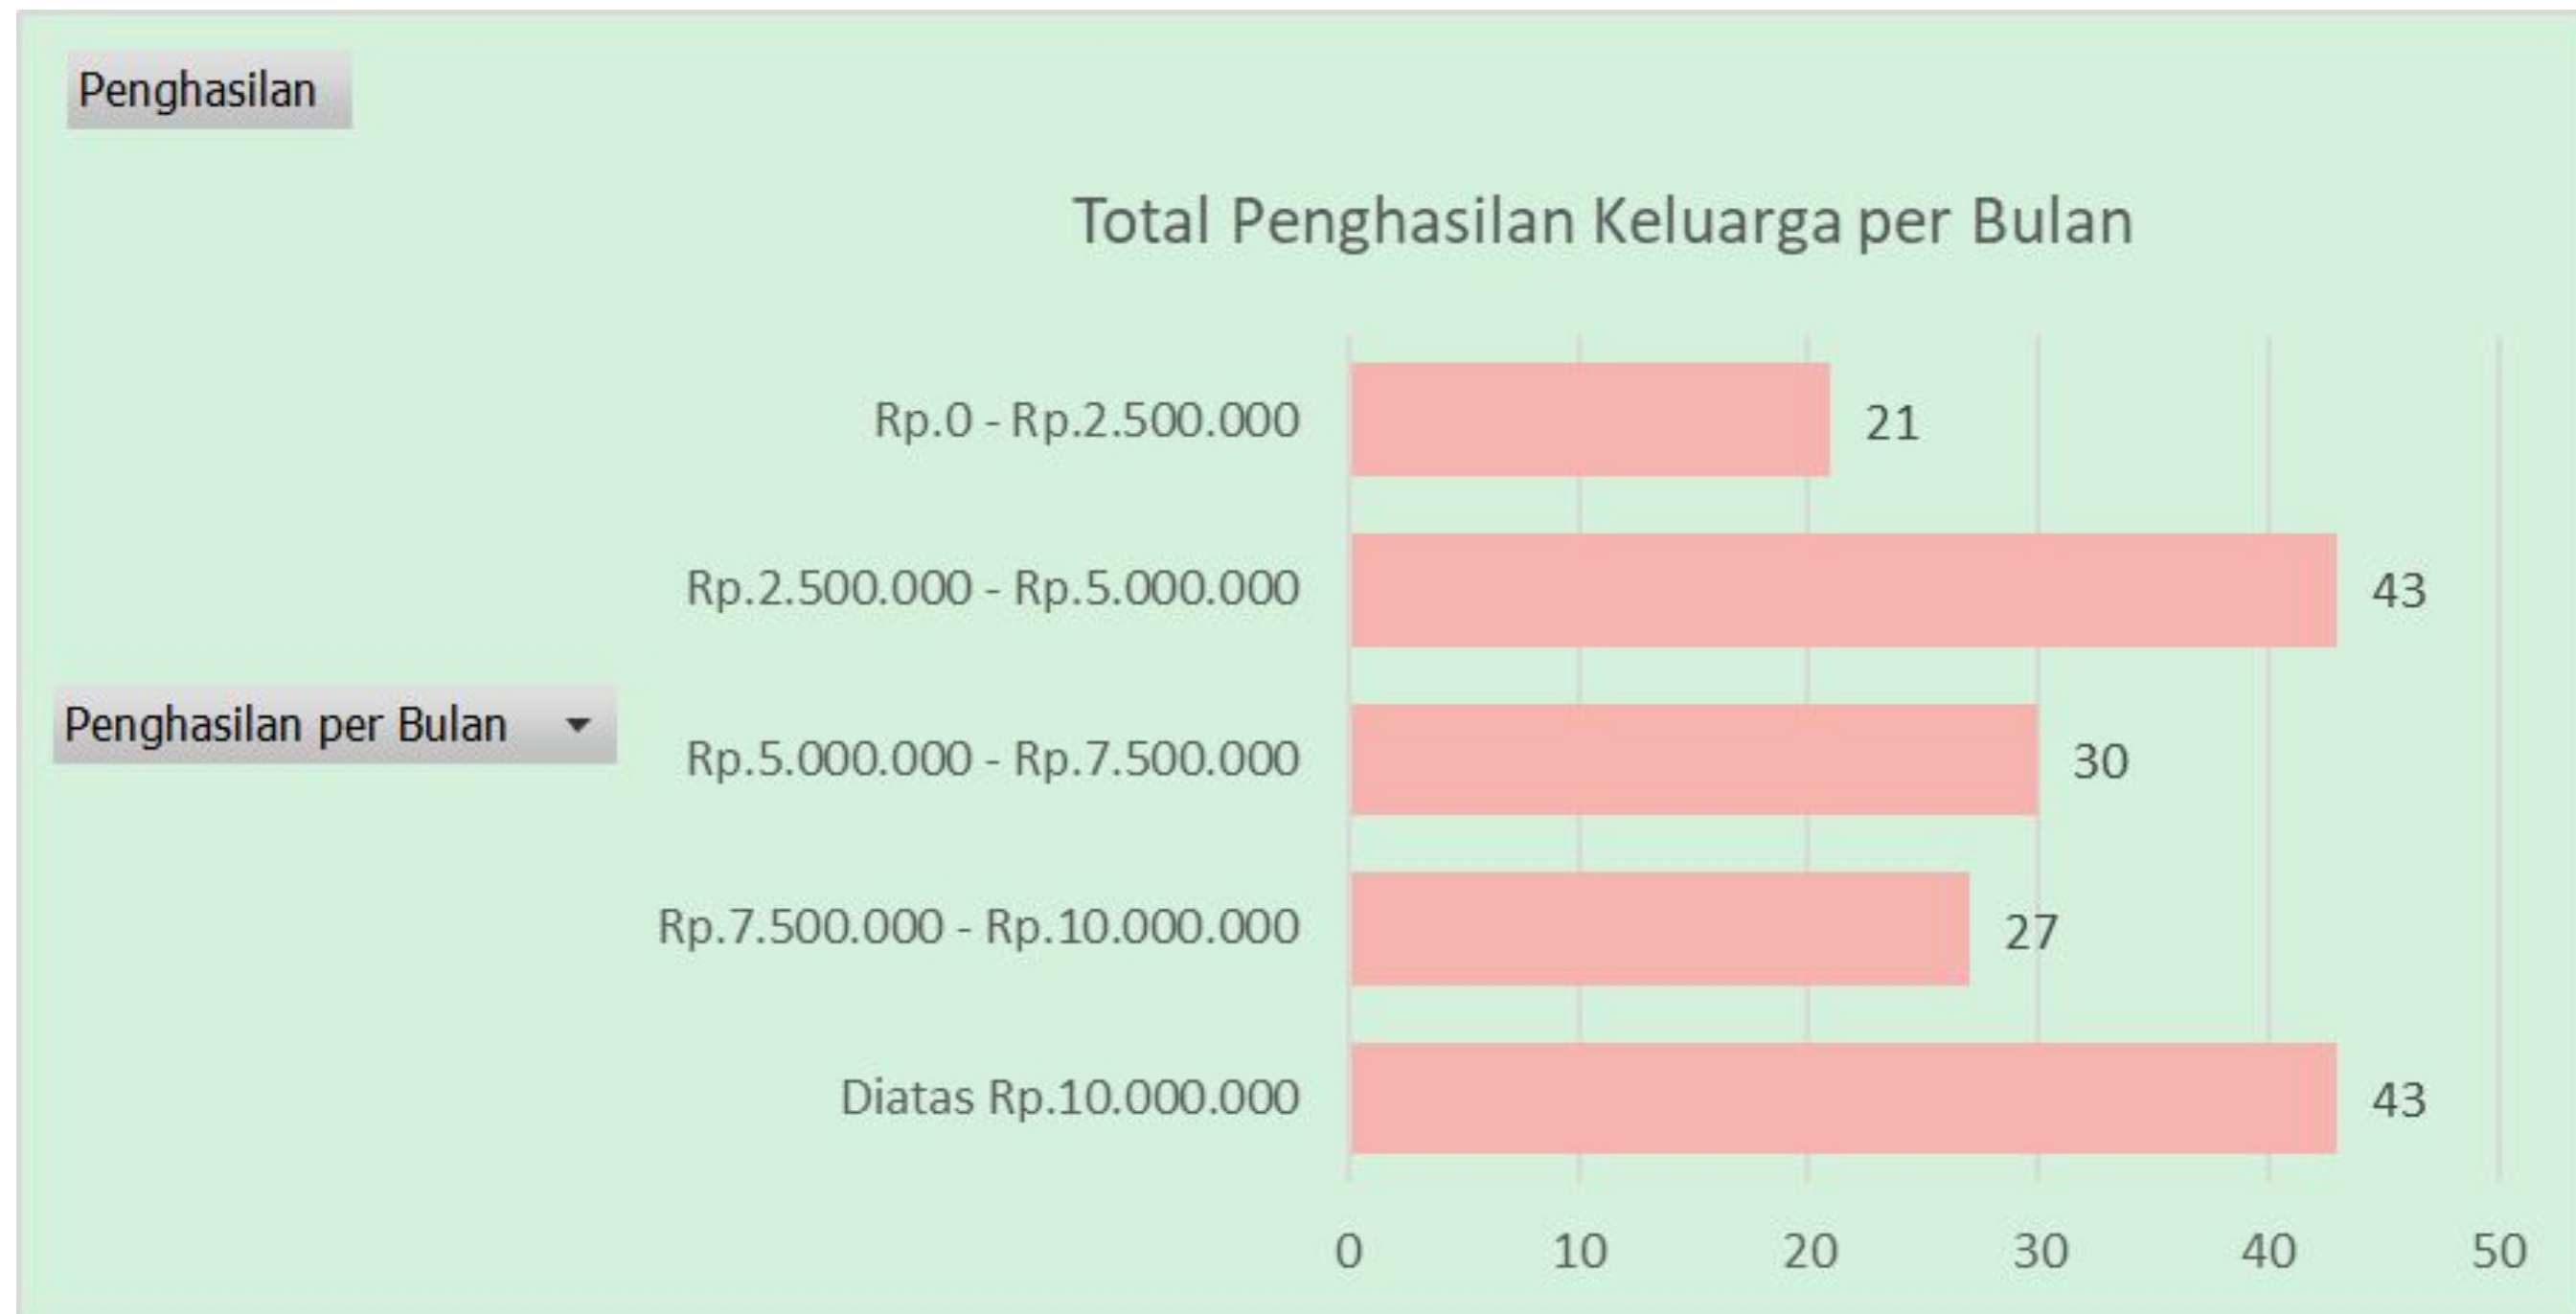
Penghasilan

Total Penghasilan Keluarga per Bulan

Penghasilan per Bulan

Rp.0 - Rp.2.500.000 21

Rp.2.500.000 - Rp.5.000.000 43

Rp.5.000.000 - Rp.7.500.000 30

Rp.7.500.000 - Rp.10.000.000 27

Diatas Rp.10.000.000 43

0 10 20 30 40 50